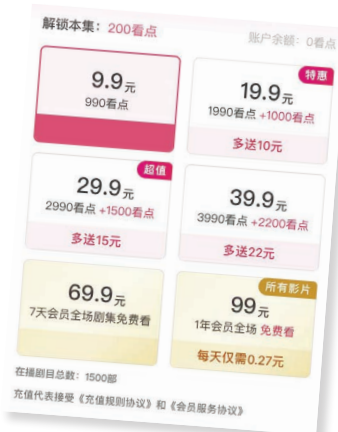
解锁本集：200看点

账户余额：0看点

9.9元
990看点

特惠
19.9元
1990看点 +1000看点
多送10元

超值
29.9元
2990看点 +1500看点
多送15元

39.9元
3990看点 +2200看点
多送22元

69.9元
7天会员全场剧集免费看

所有影片
99元
1年会员全场 免费看
每天仅需0.27元

在播剧目总数：1500部

充值代表接受《充值规则协议》和《会员服务协议》